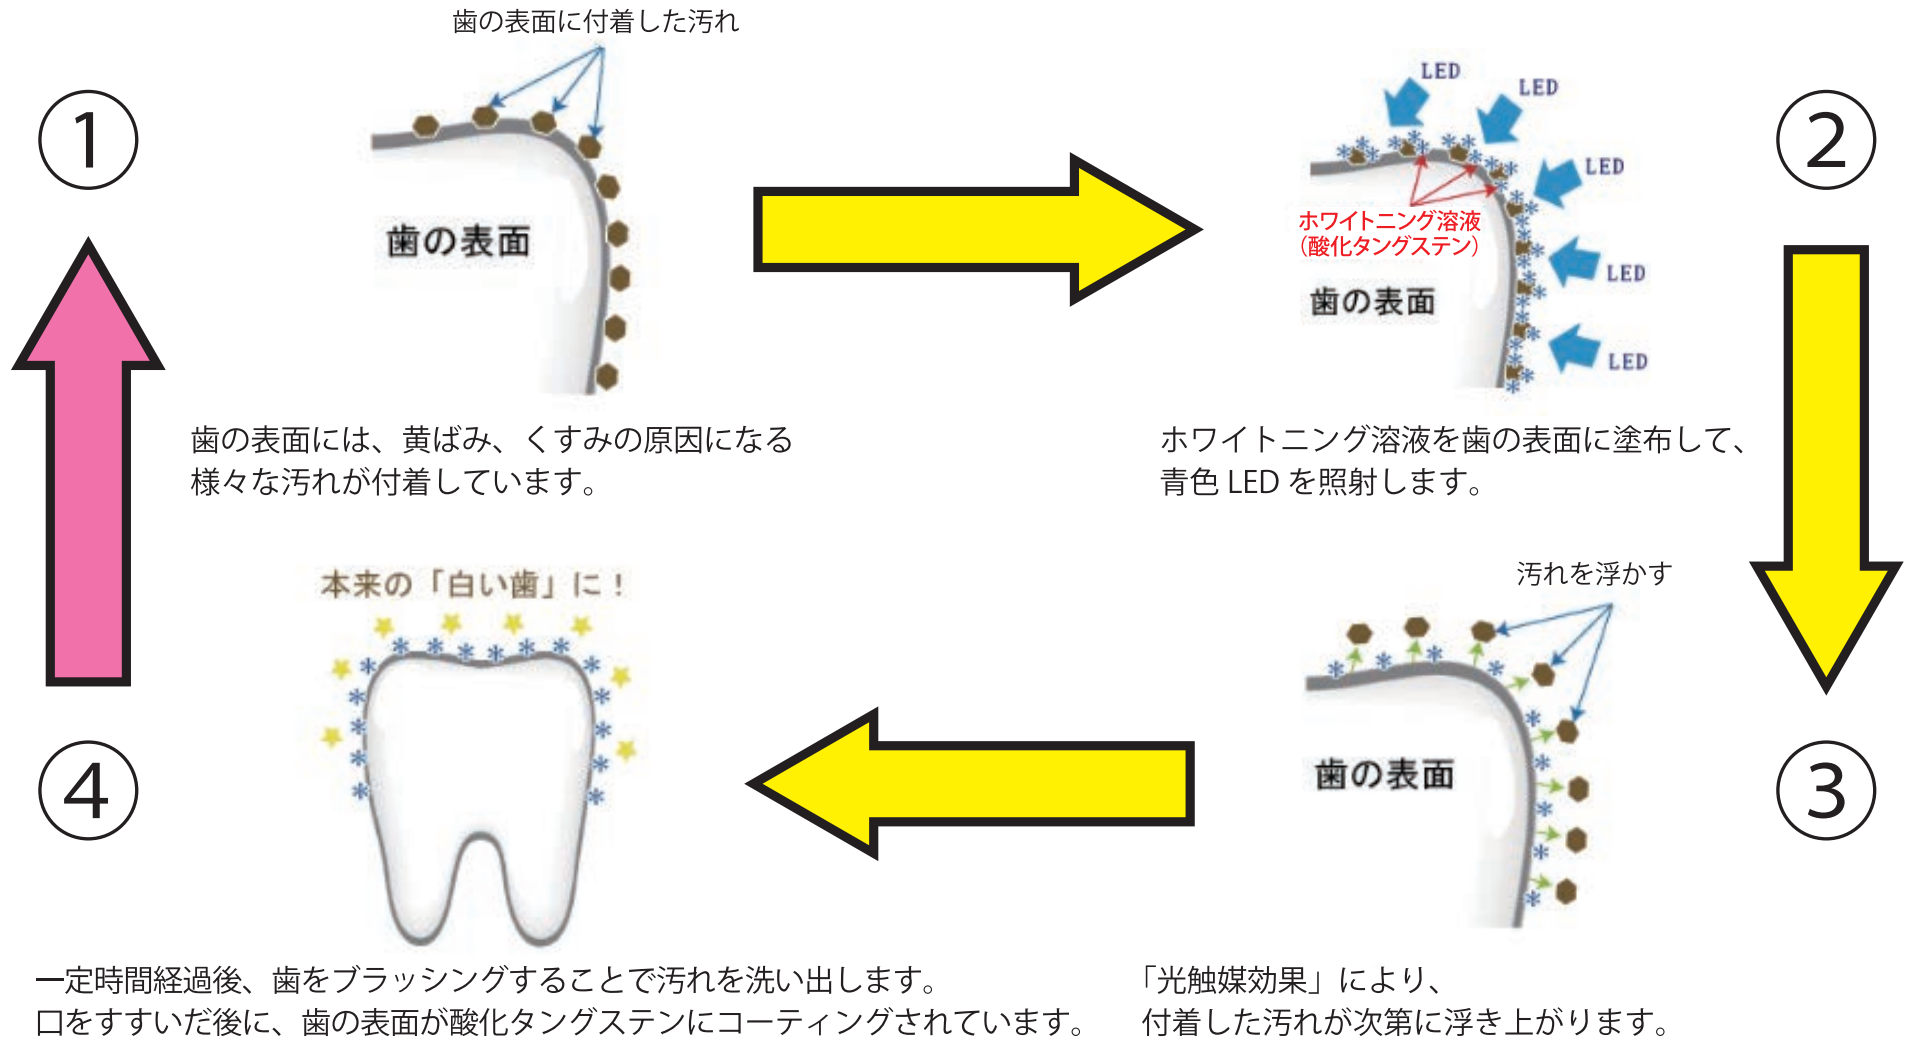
①

歯の表面に付着した汚れ

歯の表面

歯の表面には、黄ばみ、くすみの原因になる様々な汚れが付着しています。

②

LED

LED

LED

LED

LED

ホワイトニング溶液
(酸化タングステン)

歯の表面

ホワイトニング溶液を歯の表面に塗布して、青色 LED を照射します。

④

本来の「白い歯」に！

一定時間経過後、歯をブラッシングすることで汚れを洗い出します。
口をすすいだ後に、歯の表面が酸化タングステンにコーティングされています。

③

汚れを浮かす

歯の表面

「光触媒効果」により、付着した汚れが次第に浮き上がります。